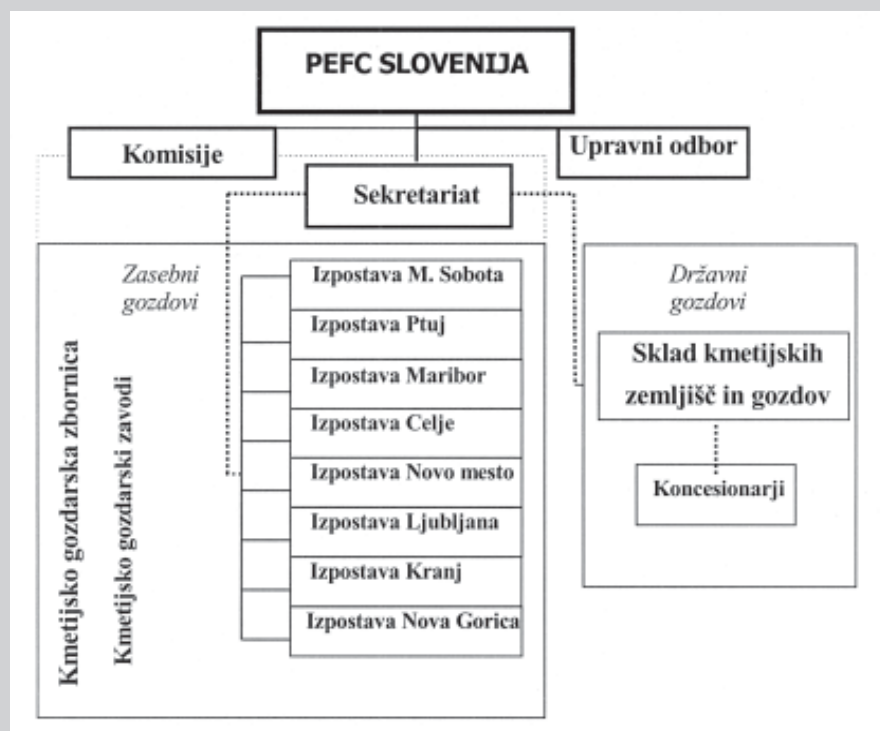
PEFC SLOVENIJA

Komisije

Upravni odbor

Sekretariat

Zasebni gozdovi

Kmetijsko gozdarska zbornica

Kmetijsko gozdarski zavodi

Izpostava M. Sobota

Izpostava Ptuj

Izpostava Maribor

Izpostava Celje

Izpostava Novo mesto

Izpostava Ljubljana

Izpostava Kranj

Izpostava Nova Gorica

Državni gozdovi

Sklad kmetijskih zemljišč in gozdov

Koncesionarji